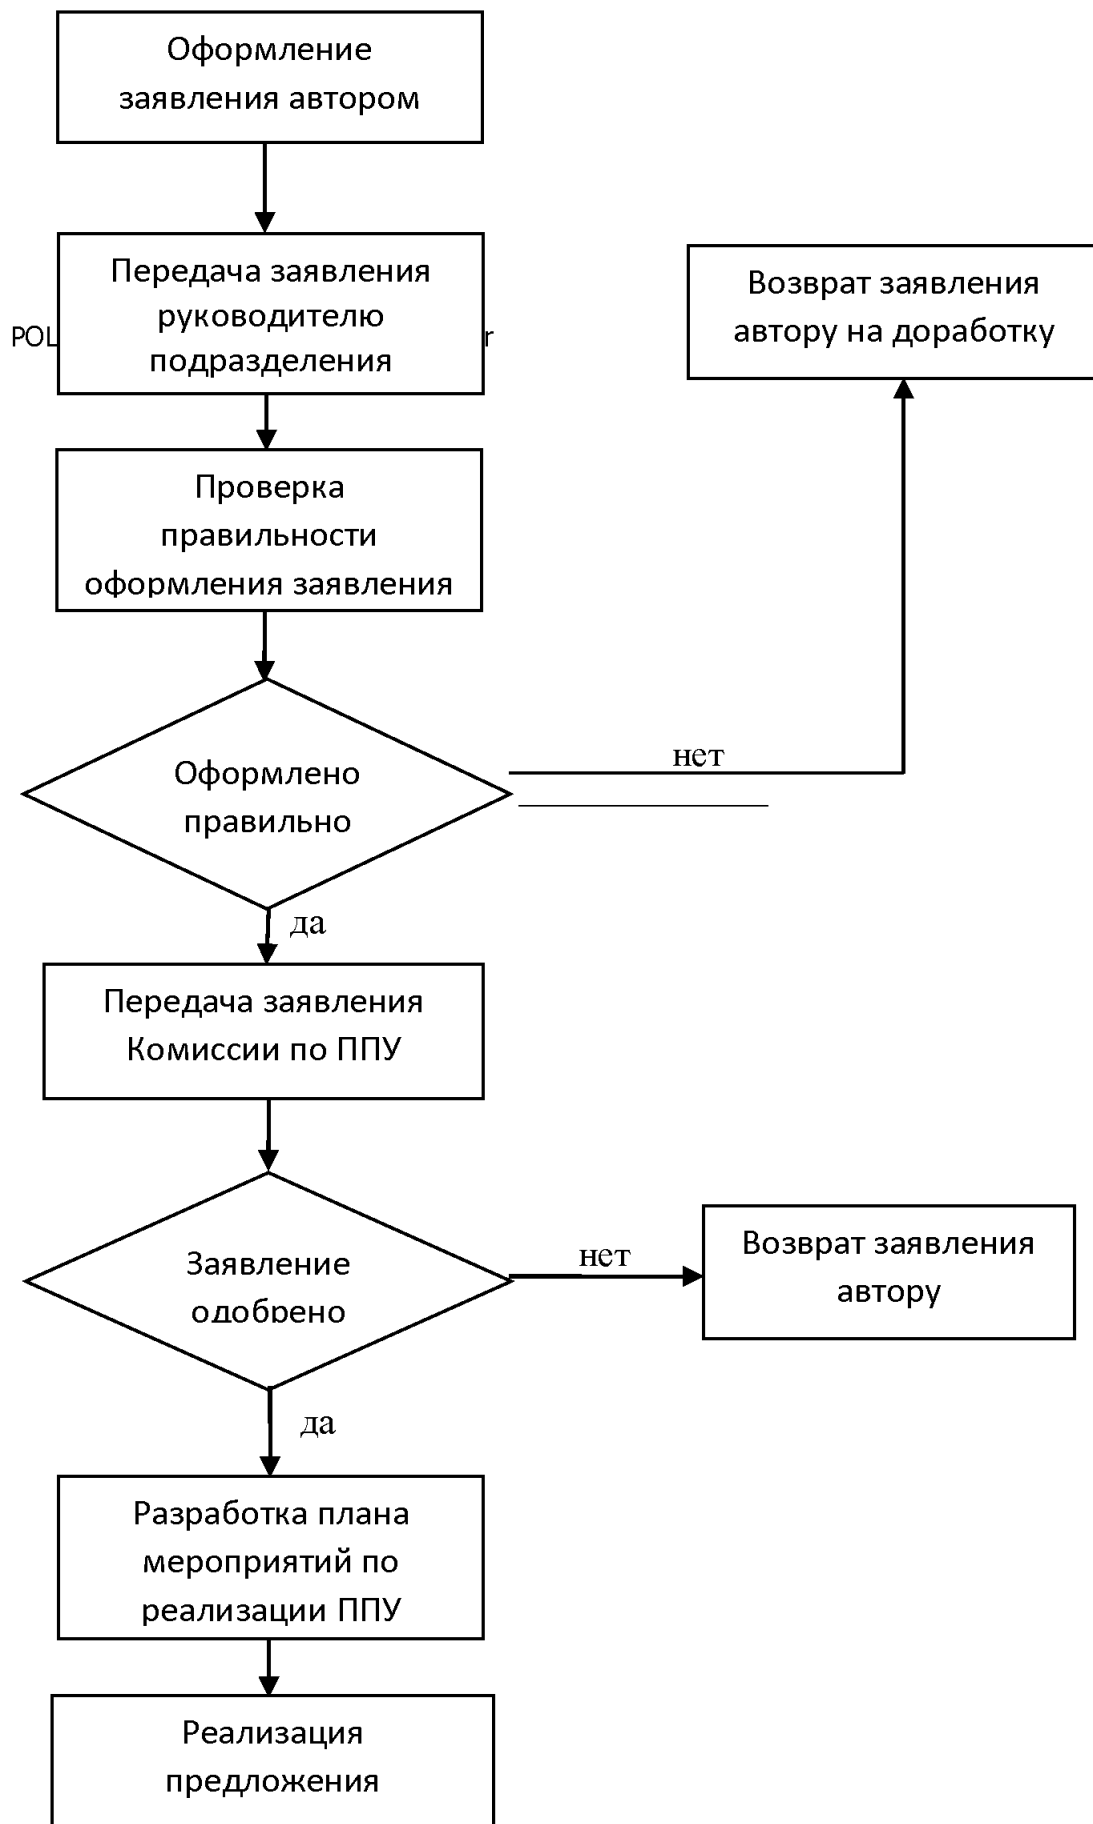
Оформление заявления автором

Передача заявления руководителю подразделения

POL

r

Возврат заявления автору на доработку

Проверка правильности оформления заявления

Оформлено правильно

нет

да

Передача заявления Комиссии по ППУ

Заявление одобрено

нет

Возврат заявления автору

да

Разработка плана мероприятий по реализации ППУ

Реализация предложения